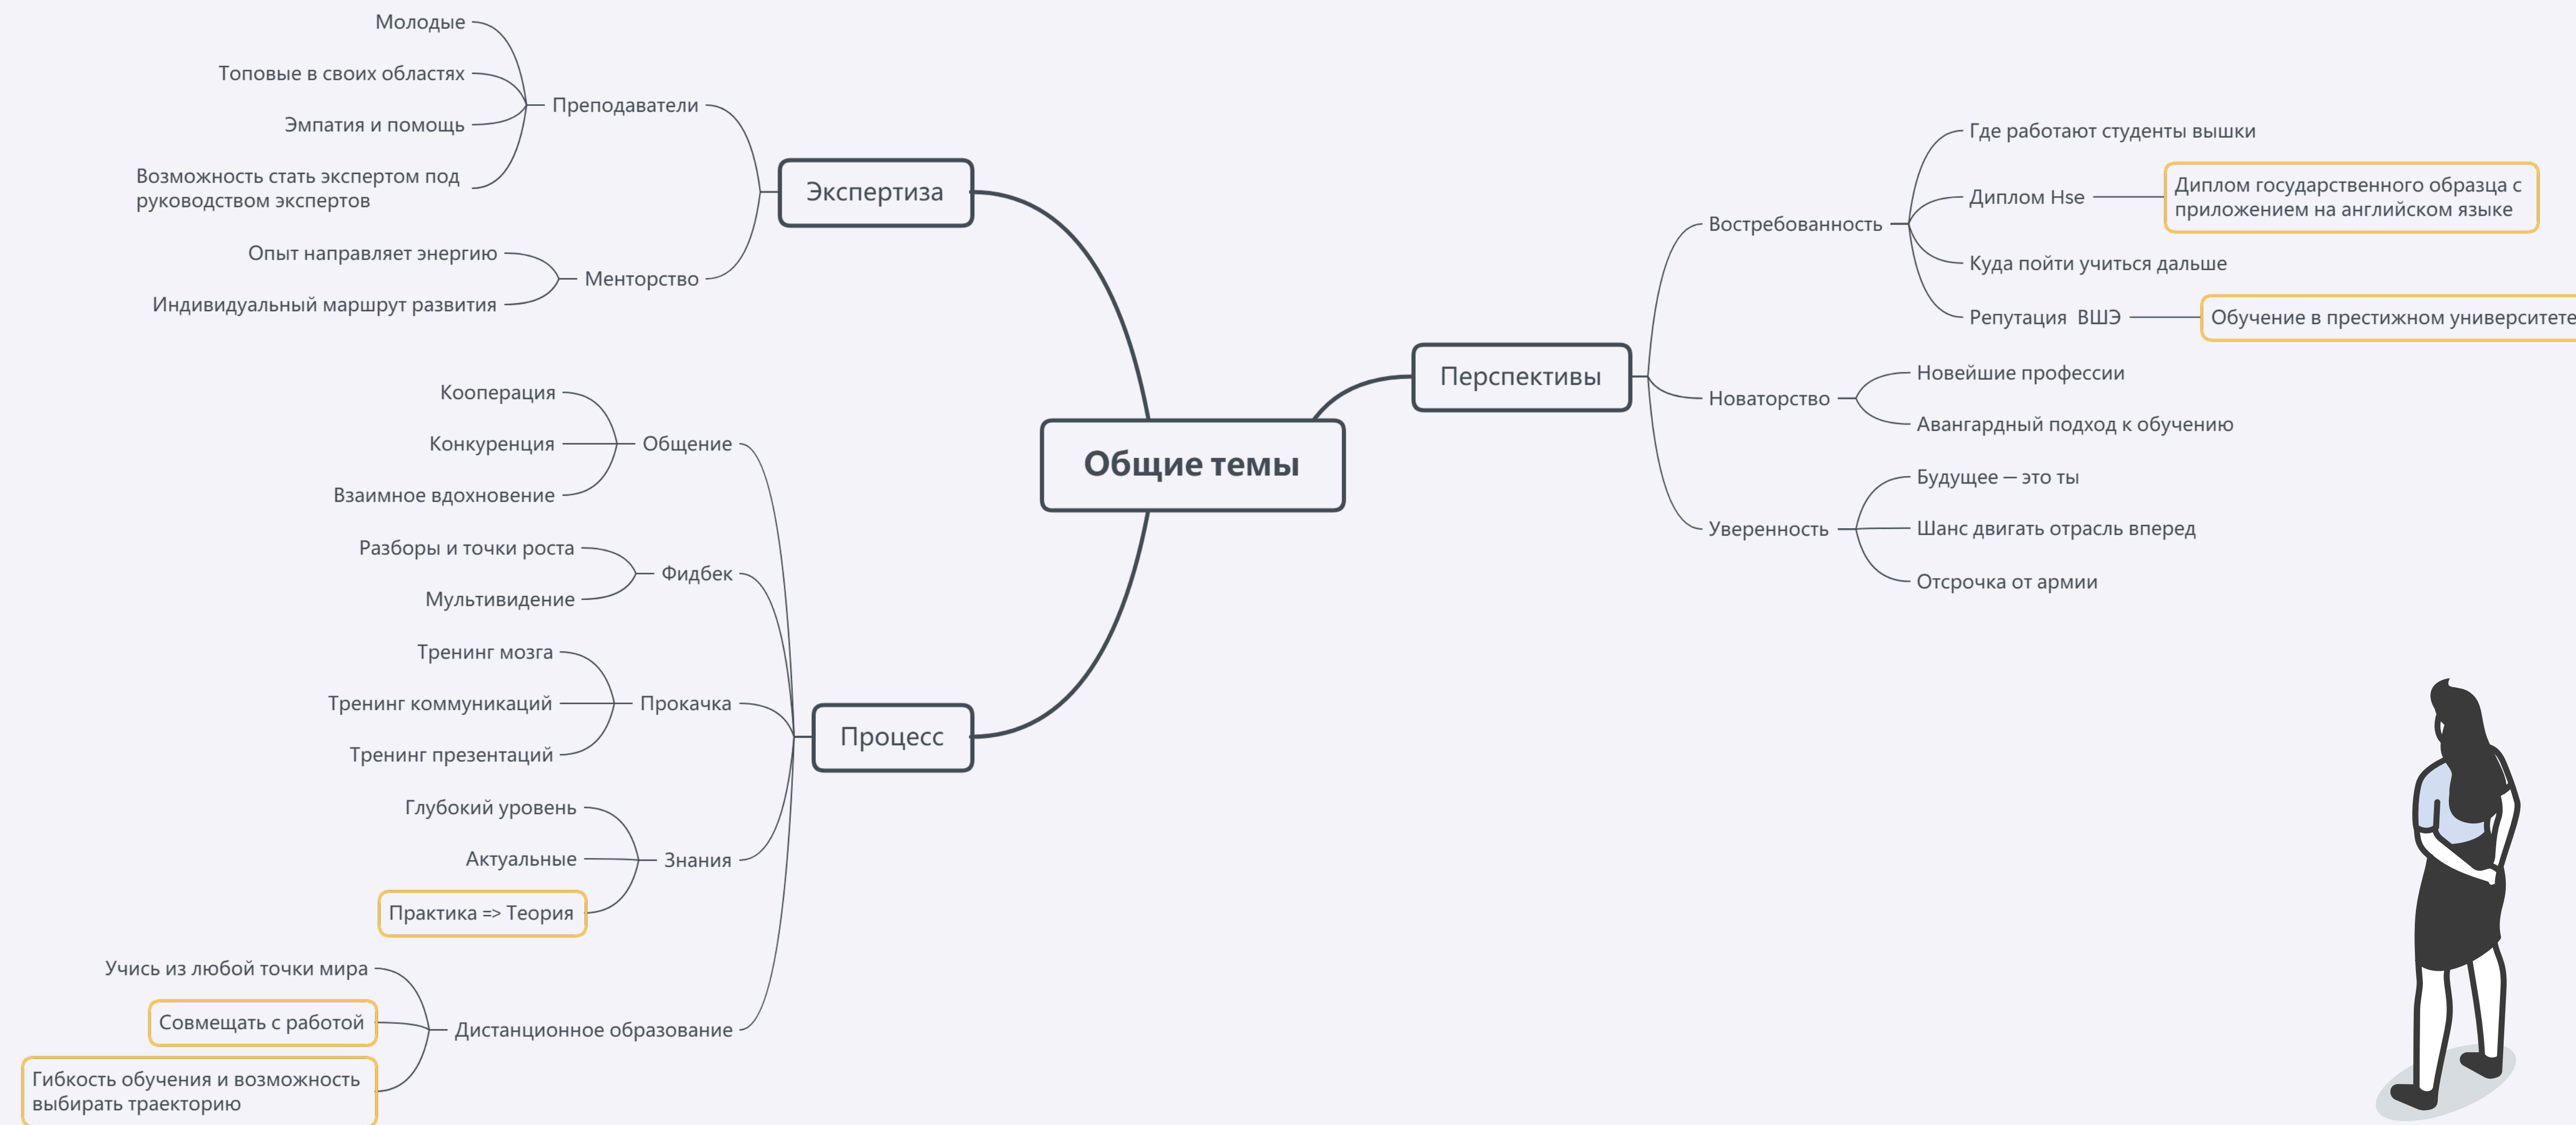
Общие темы

Экспертиза

Преподаватели

Молодые

Топовые в своих областях

Эмпатия и помощь

Возможность стать экспертом под руководством экспертов

Менторство

Опыт направляет энергию

Индивидуальный маршрут развития

Процесс

Общение

Кооперация

Конкуренция

Взаимное вдохновение

Фидбек

Разборы и точки роста

Мультивидение

Прокачка

Тренинг мозга

Тренинг коммуникаций

Тренинг презентаций

Знания

Глубокий уровень

Актуальные

Практика => Теория

Дистанционное образование

Учись из любой точки мира

Совмещать с работой

Гибкость обучения и возможность выбирать траекторию

Перспективы

Востребованность

Где работают студенты вышки

Диплом Hse

Диплом государственного образца с приложением на английском языке

Куда пойти учиться дальше

Репутация ВШЭ

Обучение в престижном университете

Новаторство

Новейшие профессии

Авангардный подход к обучению

Уверенность

Будущее — это ты

Шанс двигать отрасль вперед

Отсрочка от армии